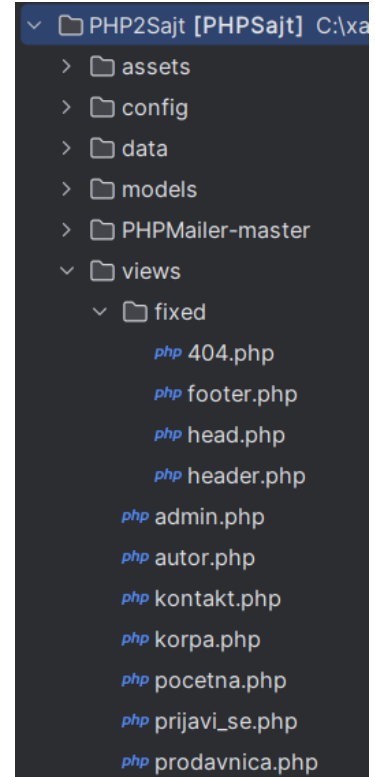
PHP2Sajt [PHPSajt] C:\xa
assets
config
data
models
PHPMailer-master
views
fixed
php 404.php
php footer.php
php head.php
php header.php
php admin.php
php autor.php
php kontakt.php
php korpa.php
php pocetna.php
php prijavi_se.php
php prodavnica.php